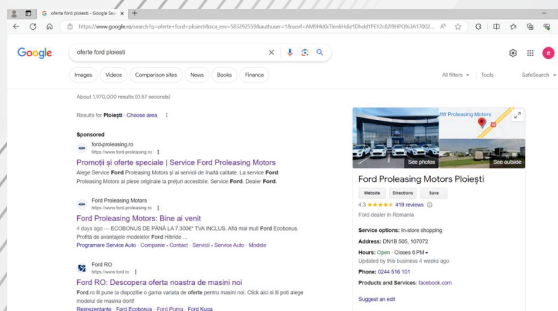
oferte ford ploiesti - Google Se ×

https://www.google.ro/search?q=oferte+ford+ploiesti&sca_esv=583f92559&authuser=1&sxsrf=AM9HkKb7em4H4jIzYE8uBfFEYZc829HPQN3417002...

Google

oferte ford ploiesti

Images Videos Comparison sites News Books Finance

All filters Tools SafeSearch

About 1,170,000 results (0.57 seconds)

Results for Ploiești · Choose area

Sponsored

fordproleasing.ro
https://www.ford-proleasing.ro

Promoții și oferte speciale | Service Ford Proleasing Motors

Alege Service Ford Proleasing Motors și servicii de înaltă calitate. La service Ford Proleasing Motors ai piese originale la prețuri accesibile. Service Ford. Dealer Ford.

fordproleasing.ro
https://www.ford-proleasing.ro

Ford Proleasing Motors: Bine ai venit

4 days ago — ECOBONUS DE PÂNĂ LA 7.300€* TVA INCLUS. Află mai mult Ford Ecobonus. Profită de avantajele modelelor Ford Hibride ...

Programare Service Auto · Companie · Contact · Servicii · Service Auto · Modele

Ford RO
https://www.ford.ro

Ford RO: Descopera oferta noastra de masini noi

Ford RO pune la dispoziție o gama variata de oferte pentru masini noi. Click aici si iti poti alege modelul de masina dorit!

Reprezentante · Ford Ecosport · Ford Puma · Ford Kuga

Ford Proleasing Motors

See photos See outside

Ford Proleasing Motors Ploiești

Website Directions Save

4.3 ★★★★★ 419 reviews

Ford dealer in Romania

Service options: In-store shopping

Address: DN1B 505, 107072

Hours: Open · Closes 6 PM

Updated by this business 4 weeks ago

Phone: 0244 516 101

Products and Services: facebook.com

Suggest an edit